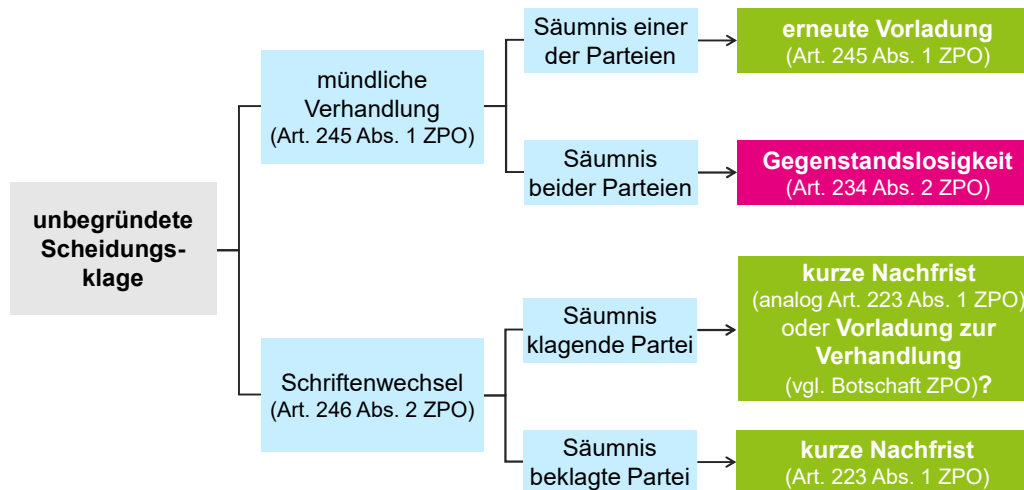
unbegründete Scheidungsklage

mündliche Verhandlung
(Art. 245 Abs. 1 ZPO)

Säumnis einer der Parteien

erneute Vorladung
(Art. 245 Abs. 1 ZPO)

Säumnis beider Parteien

Gegenstandslosigkeit
(Art. 234 Abs. 2 ZPO)

Schriftenwechsel
(Art. 246 Abs. 2 ZPO)

Säumnis klagende Partei

kurze Nachfrist
(analog Art. 223 Abs. 1 ZPO)
oder Vorladung zur Verhandlung
(vgl. Botschaft ZPO)?

Säumnis beklagte Partei

kurze Nachfrist
(Art. 223 Abs. 1 ZPO)